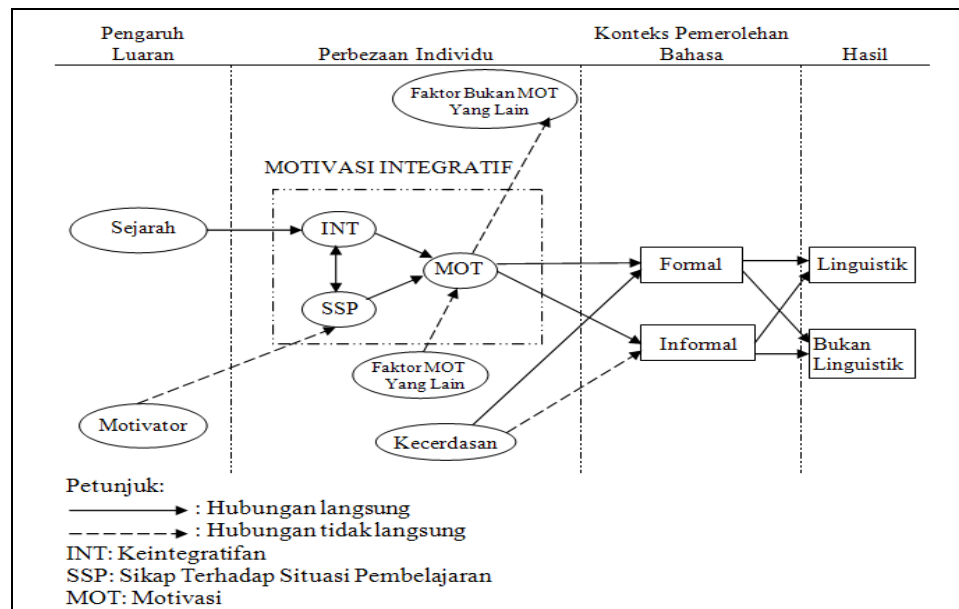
Pengaruh Luaran

Perbezaan Individu

Konteks Pemerolehan Bahasa

Hasil

Faktor Bukan MOT Yang Lain

MOTIVASI INTEGRATIF

Sejarah

INT

MOT

SSP

Formal

Informal

Linguistik

Bukan Linguistik

Faktor MOT Yang Lain

Motivator

Kecerdasan

Petunjuk:
: Hubungan langsung
: Hubungan tidak langsung
INT: Keintegratifan
SSP: Sikap Terhadap Situasi Pembelajaran
MOT: Motivasi